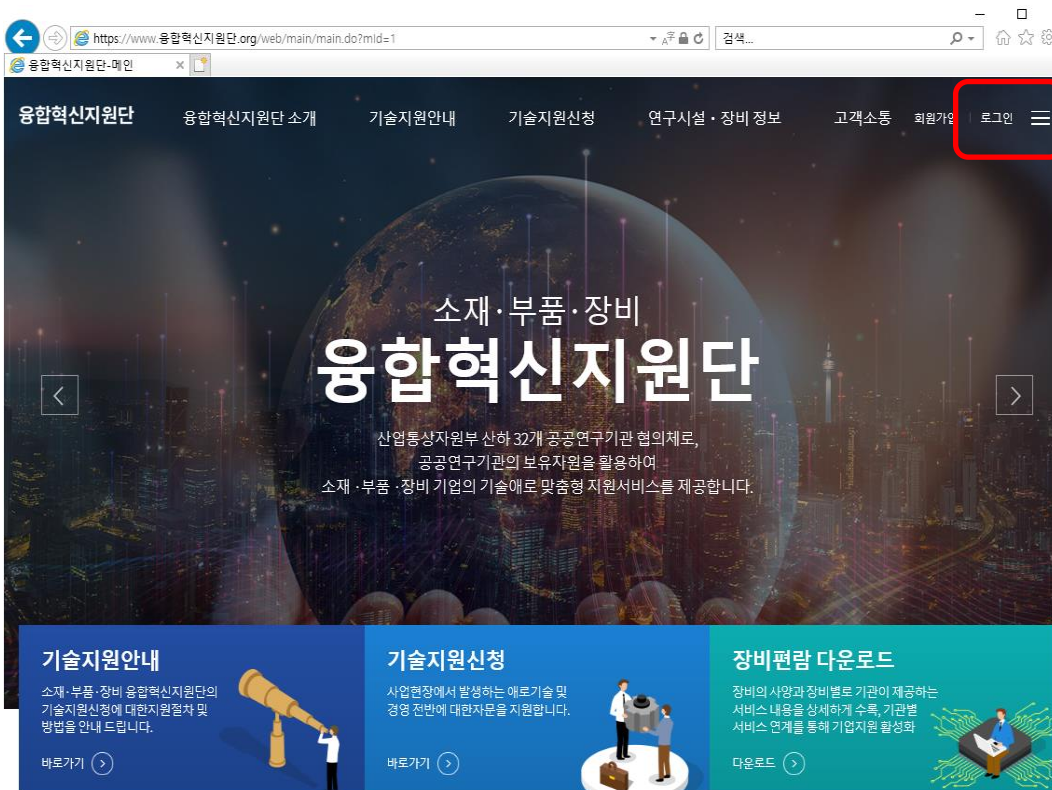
https://www.융합혁신지원단.org/web/main/main.do?mId=1

검색...

융합혁신지원단-메인

융합혁신지원단

융합혁신지원단 소개

기술지원안내

기술지원신청

연구시설 · 장비 정보

고객소통

회원가입

로그인

소재·부품·장비

융합혁신지원단

산업통상자원부 산하 32개 공공연구기관 협의체로,
공공연구기관의 보유자원을 활용하여
소재 ·부품 ·장비 기업의 기술애로 맞춤형 지원서비스를 제공합니다.

기술지원안내

소재·부품·장비 융합혁신지원단의 기술지원신청에 대한지원절차 및 방법을 안내 드립니다.

바로가기

기술지원신청

사업현장에서 발생하는 애로기술 및 경영 전반에 대한자문을 지원합니다.

바로가기

장비편람 다운로드

장비의 사양과 장비별로 기관이 제공하는 서비스 내용을 상세하게 수록, 기관별 서비스 연계를 통해 기업지원 활성화

다운로드